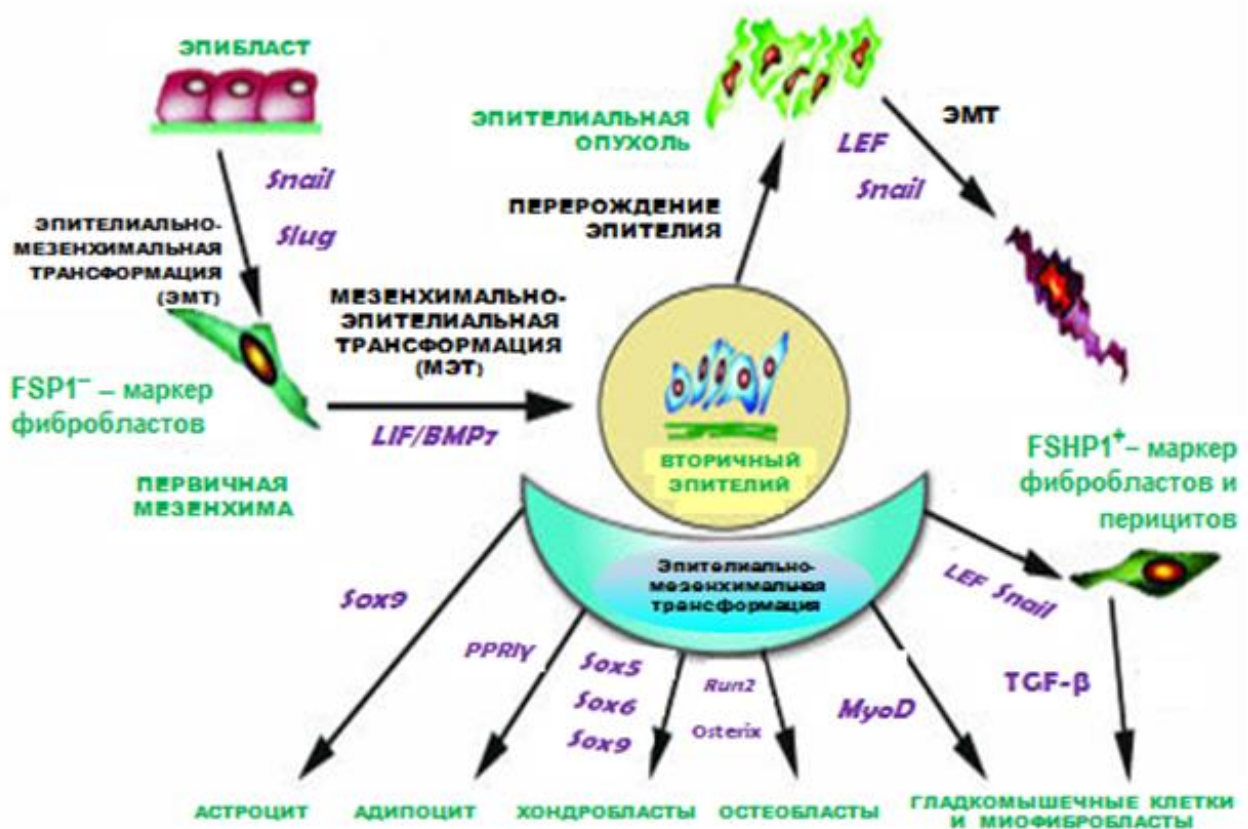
ЭПИБЛАСТ

Snail

Slug

ЭПИТЕЛИАЛЬНО-МЕЗЕНХИМАЛЬНАЯ ТРАНСФОРМАЦИЯ (ЭМТ)

FSP1⁻ – маркер фибробластов

ПЕРВИЧНАЯ МЕЗЕНХИМА

МЕЗЕНХИМАЛЬНО-ЭПИТЕЛИАЛЬНАЯ ТРАНСФОРМАЦИЯ (МЭТ)

LIF/BMP7

ЭПИТЕЛИАЛЬНАЯ ОПУХОЛЬ

ПЕРЕРОЖДЕНИЕ ЭПИТЕЛИЯ

ЭМТ

LEF

Snail

ВТОРИЧНЫЙ ЭПИТЕЛИЙ

FSHP1⁺– маркер фибробластов и перицитов

Эпителиально-мезенхимальная трансформация

LEF Snail

TGF-β

Sox9

PPRIγ

Sox5

Sox6

Sox9

Run2

Osterix

MyoD

АСТРОЦИТ

АДИПОЦИТ

ХОНДРОБЛАСТЫ

ОСТЕОБЛАСТЫ

ГЛАДКОМЫШЕЧНЫЕ КЛЕТКИ И МИОФИБРОБЛАСТЫ